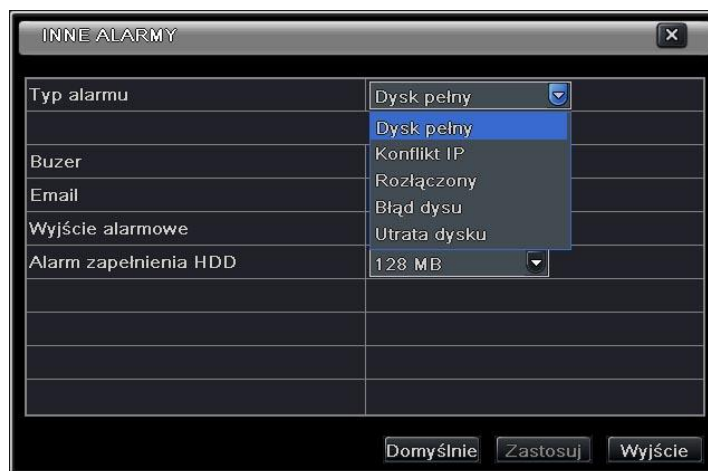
INNE ALARMY

| | |
|---|---|
| Typ alarmu | Dysk pełny |
| | Dysk pełny |
| Buzer | Konflikt IP |
| Email | Rozłączony |
| Wyjście alarmowe | Błąd dysu |
| | Utrata dysku |
| Alarm zapełnienia HDD | 128 MB |

Domyślnie Zastosuj Wyjście